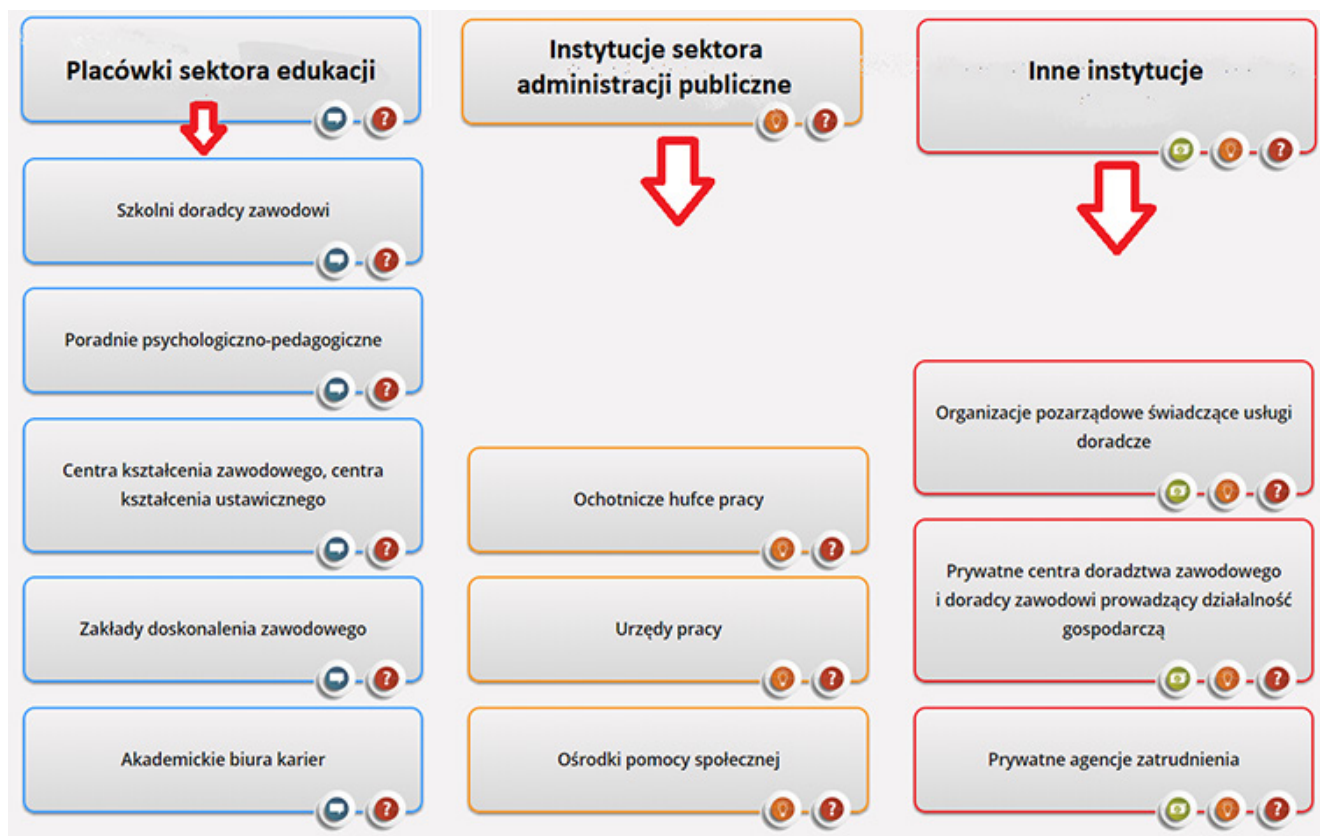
Placówki sektora edukacji

?

Szkolni doradcy zawodowi

?

Poradnie psychologiczno-pedagogiczne

?

Centra kształcenia zawodowego, centra kształcenia ustawicznego

?

Zakłady doskonalenia zawodowego

?

Akademickie biura karier

?

Instytucje sektora administracji publiczne

?

Ochotnicze hufce pracy

?

Urzędy pracy

?

Ośrodki pomocy społecznej

?

Inne instytucje

?

Organizacje pozarządowe świadczące usługi doradcze

?

Prywatne centra doradztwa zawodowego i doradcy zawodowi prowadzący działalność gospodarczą

?

Prywatne agencje zatrudnienia

?